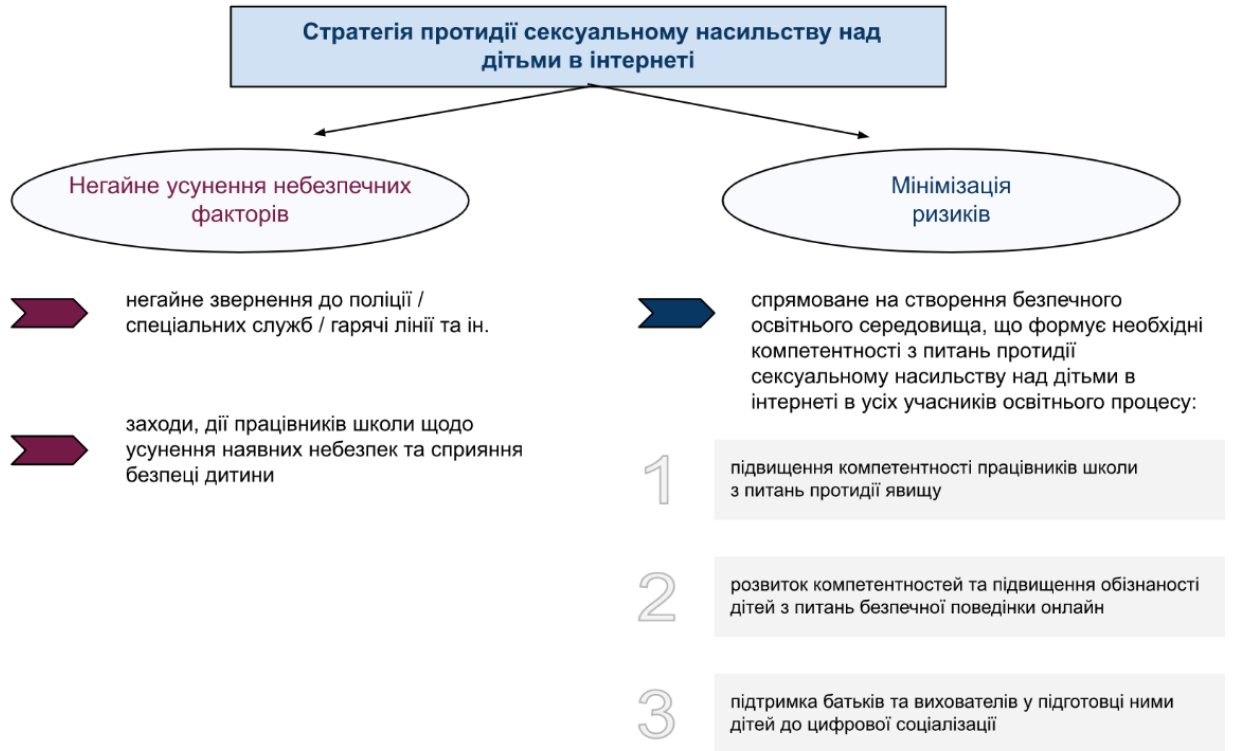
Стратегія протидії сексуальному насильству над дітьми в інтернеті

Негайне усунення небезпечних факторів

негайне звернення до поліції / спеціальних служб / гарячі лінії та ін.

заходи, дії працівників школи щодо усунення наявних небезпек та сприяння безпеці дитини

Мінімізація ризиків

спрямоване на створення безпечного освітнього середовища, що формує необхідні компетентності з питань протидії сексуальному насильству над дітьми в інтернеті в усіх учасників освітнього процесу:

1

підвищення компетентності працівників школи з питань протидії явищу

2

розвиток компетентностей та підвищення обізнаності дітей з питань безпечної поведінки онлайн

3

підтримка батьків та вихователів у підготовці ними дітей до цифрової соціалізації